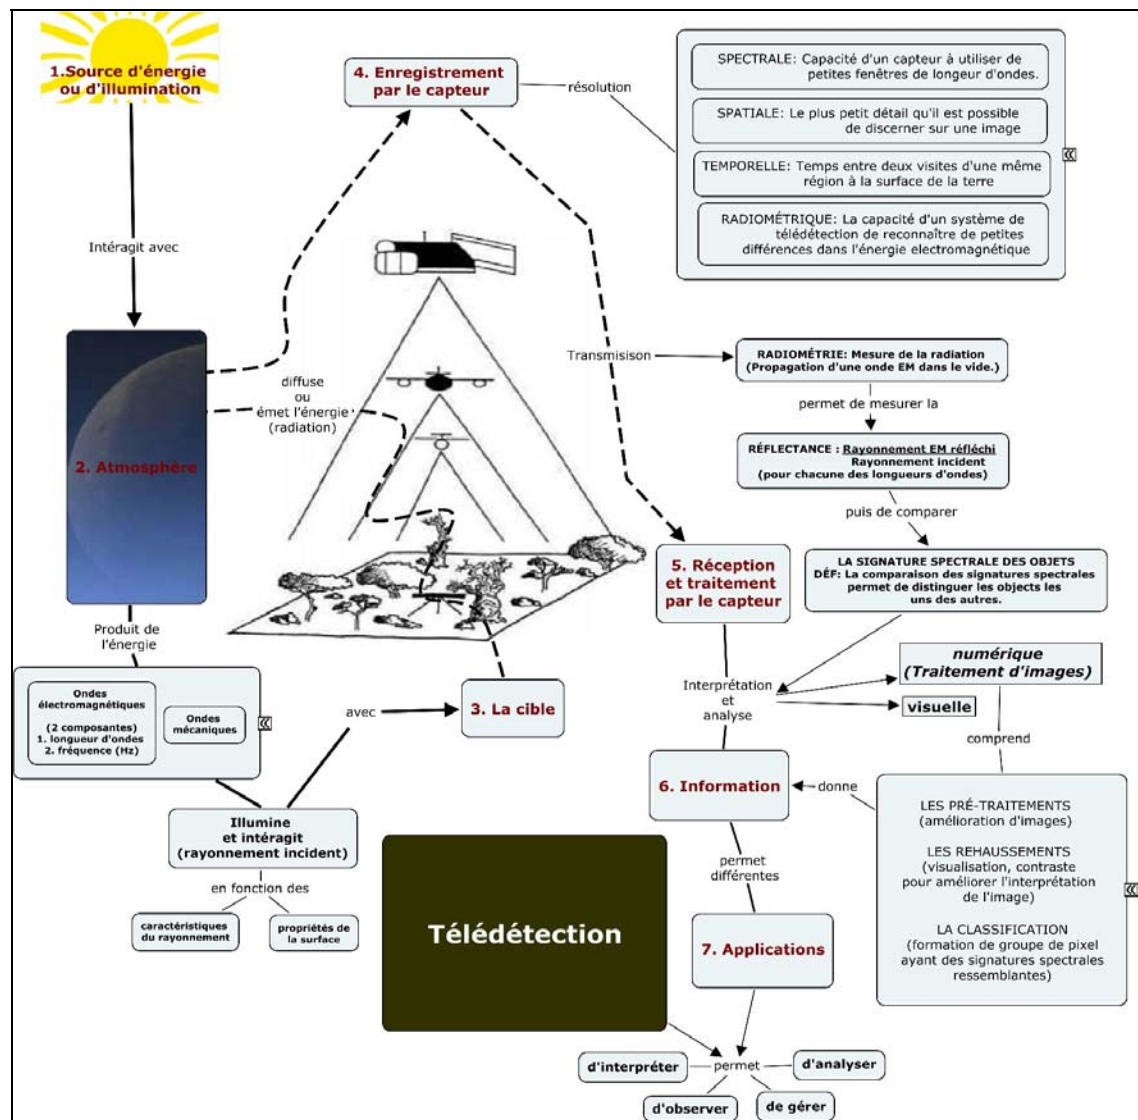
1.Source d'énergie ou d'illumination

4. Enregistrement par le capteur

résolution

SPECTRALE: Capacité d'un capteur à utiliser de petites fenêtres de longeur d'ondes.

SPATIALE: Le plus petit détail qu'il est possible de discerner sur une image

TEMPORELLE: Temps entre deux visites d'une même région à la surface de la terre

RADIOMÉTRIQUE: La capacité d'un système de télédétection de reconnaître de petites différences dans l'énergie electromagnétique

Intéragit avec

Transmisison

RADIOMÉTRIE: Mesure de la radiation (Propagation d'une onde EM dans le vide.)

permet de mesurer la

RÉFLECTANCE : Rayonnement EM réfléchi
Rayonnement incident
(pour chacune des longueurs d'ondes)

puis de comparer

diffuse ou émet l'énergie (radiation)

2. Atmosphère

LA SIGNATURE SPECTRALE DES OBJETS
DÉF: La comparaison des signatures spectrales permet de distinguer les objects les uns des autres.

5. Réception et traitement par le capteur

Produit de l'énergie

Ondes électromagnétiques
(2 composantes)
1. longueur d'ondes
2. fréquence (Hz)

Ondes mécaniques

avec

3. La cible

Interprétation et analyse

numérique (Traitement d'images)

visuelle

comprend

6. Information

donne

Illumine et intéragit (rayonnement incident)

en fonction des

caractéristiques du rayonnement

propriétés de la surface

Télédétection

permet différentes

7. Applications

LES PRÉ-TRAITEMENTS (amélioration d'images)

LES REHAUSSEMENTS (visualisation, contraste pour améliorer l'interprétation de l'image)

LA CLASSIFICATION (formation de groupe de pixel ayant des signatures spectrales ressemblantes)

d'interpréter

permet

d'analyser

d'observer

de gérer